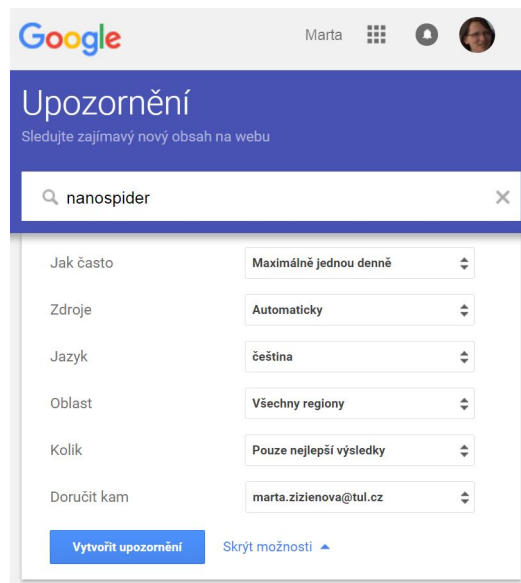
Google

Marta

Upozornění

Sledujte zajímavý nový obsah na webu

nanospider

| Jak často | Maximálně jednou denně |
|---|---|
| Zdroje | Automaticky |
| Jazyk | čeština |
| Oblast | Všechny regiony |
| Kolik | Pouze nejlepší výsledky |
| Doručit kam | marta.zizienova@tul.cz |

Vytvořit upozornění

Skrýt možnosti